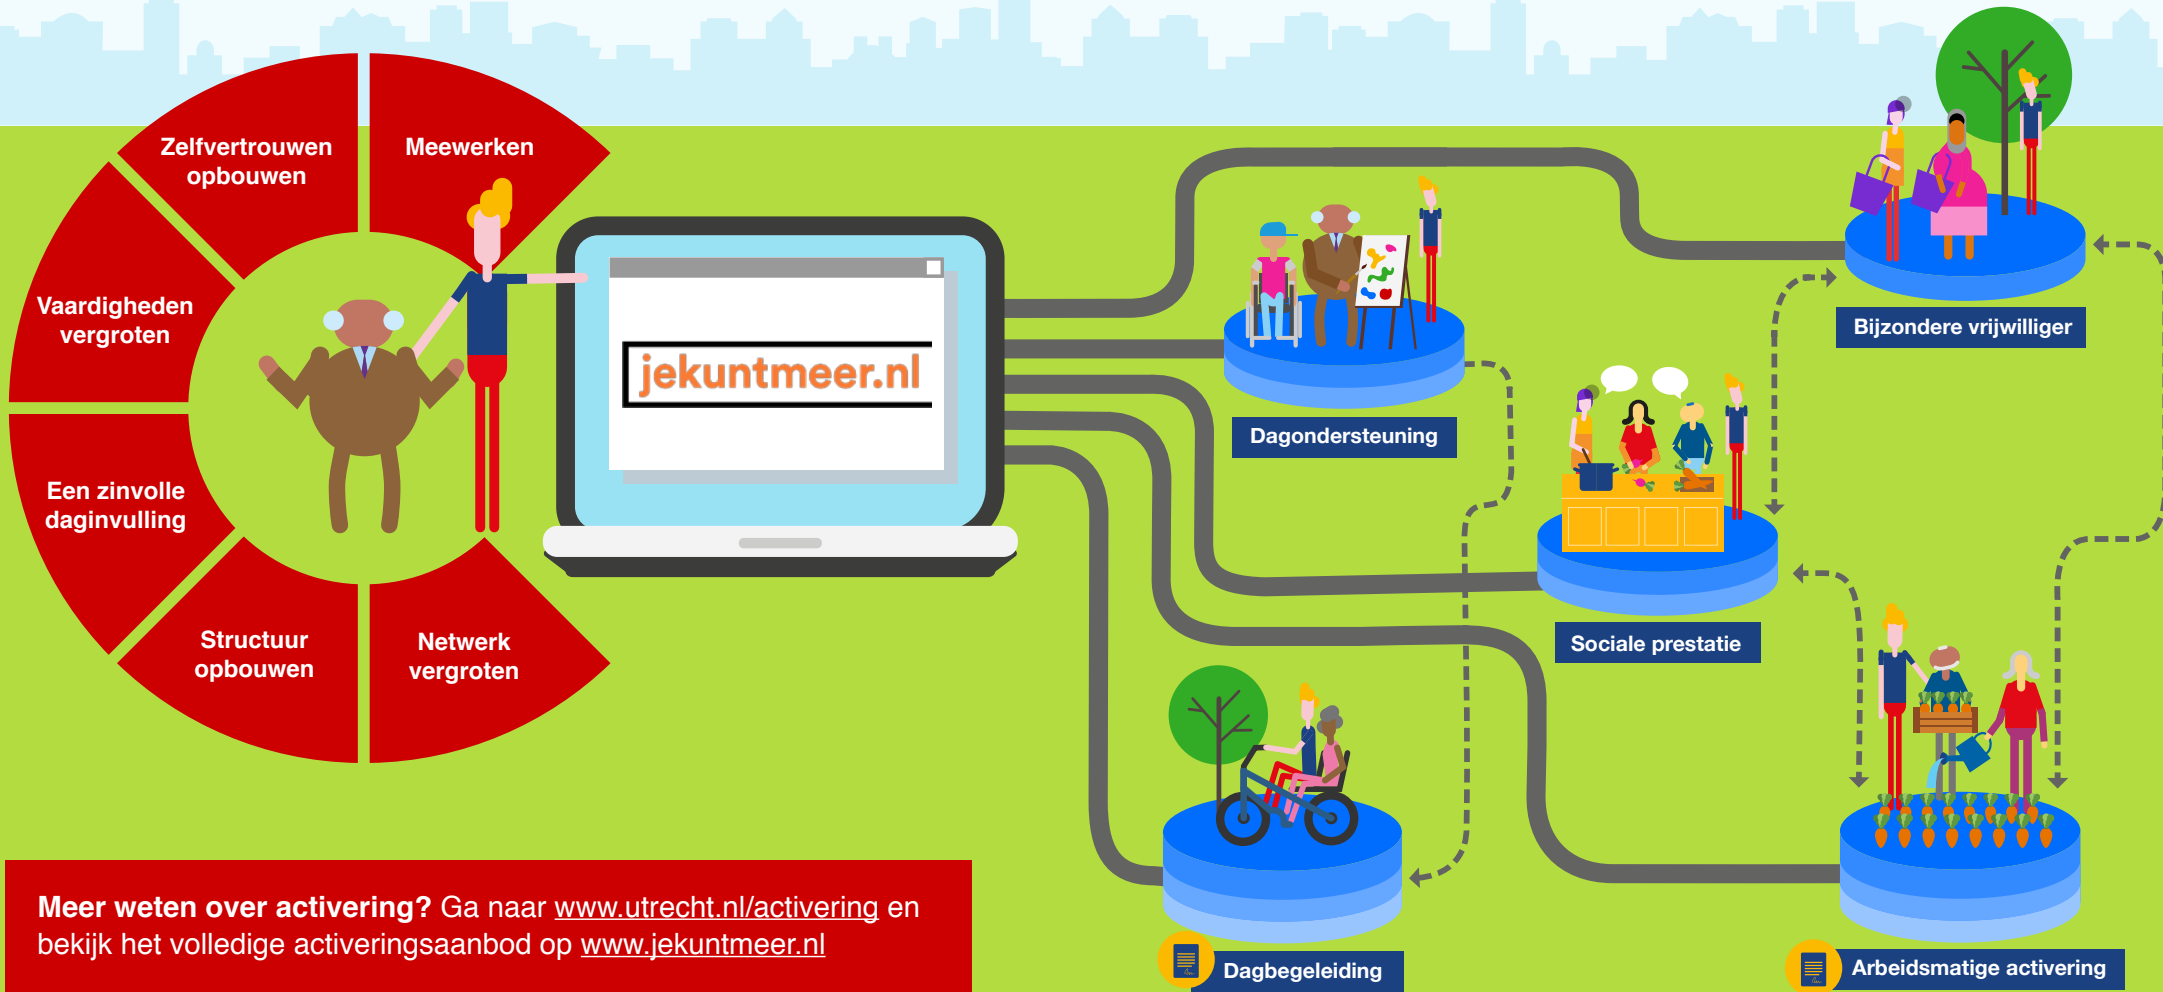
Zelfvertrouwen opbouwen

Meewerken

Vaardigheden vergroten

Een zinvolle daginvulling

Structuur opbouwen

Netwerk vergroten

jekuntmeer.nl

Dagondersteuning

Bijzondere vrijwilliger

Sociale prestatie

Dagbegeleiding

Arbeidsmatige activering

**Meer weten over activering?** Ga naar www.utrecht.nl/activering en bekijk het volledige activeringsaanbod op www.jekuntmeer.nl